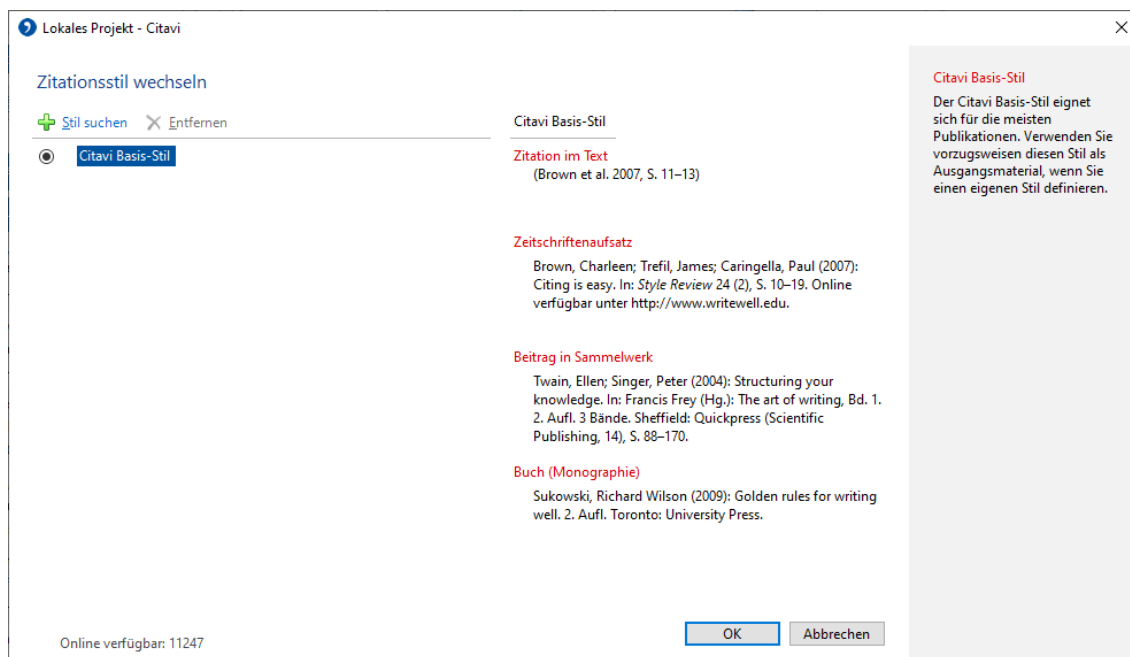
Lokales Projekt - Citavi

Zitationsstil wechseln

Stil suchen   Entfernen

Citavi Basis-Stil

Citavi Basis-Stil

Zitation im Text
(Brown et al. 2007, S. 11–13)

Zeitschriftenaufsatz
Brown, Charleen; Trefil, James; Caringella, Paul (2007): Citing is easy. In: Style Review 24 (2), S. 10–19. Online verfügbar unter http://www.writewell.edu.

Beitrag in Sammelwerk
Twain, Ellen; Singer, Peter (2004): Structuring your knowledge. In: Francis Frey (Hg.): The art of writing, Bd. 1. 2. Aufl. 3 Bände. Sheffield: Quickpress (Scientific Publishing, 14), S. 88–170.

Buch (Monographie)
Sukowski, Richard Wilson (2009): Golden rules for writing well. 2. Aufl. Toronto: University Press.

Citavi Basis-Stil
Der Citavi Basis-Stil eignet sich für die meisten Publikationen. Verwenden Sie vorzugsweisen diesen Stil als Ausgangsmaterial, wenn Sie einen eigenen Stil definieren.

Online verfügbar: 11247

OK   Abbrechen